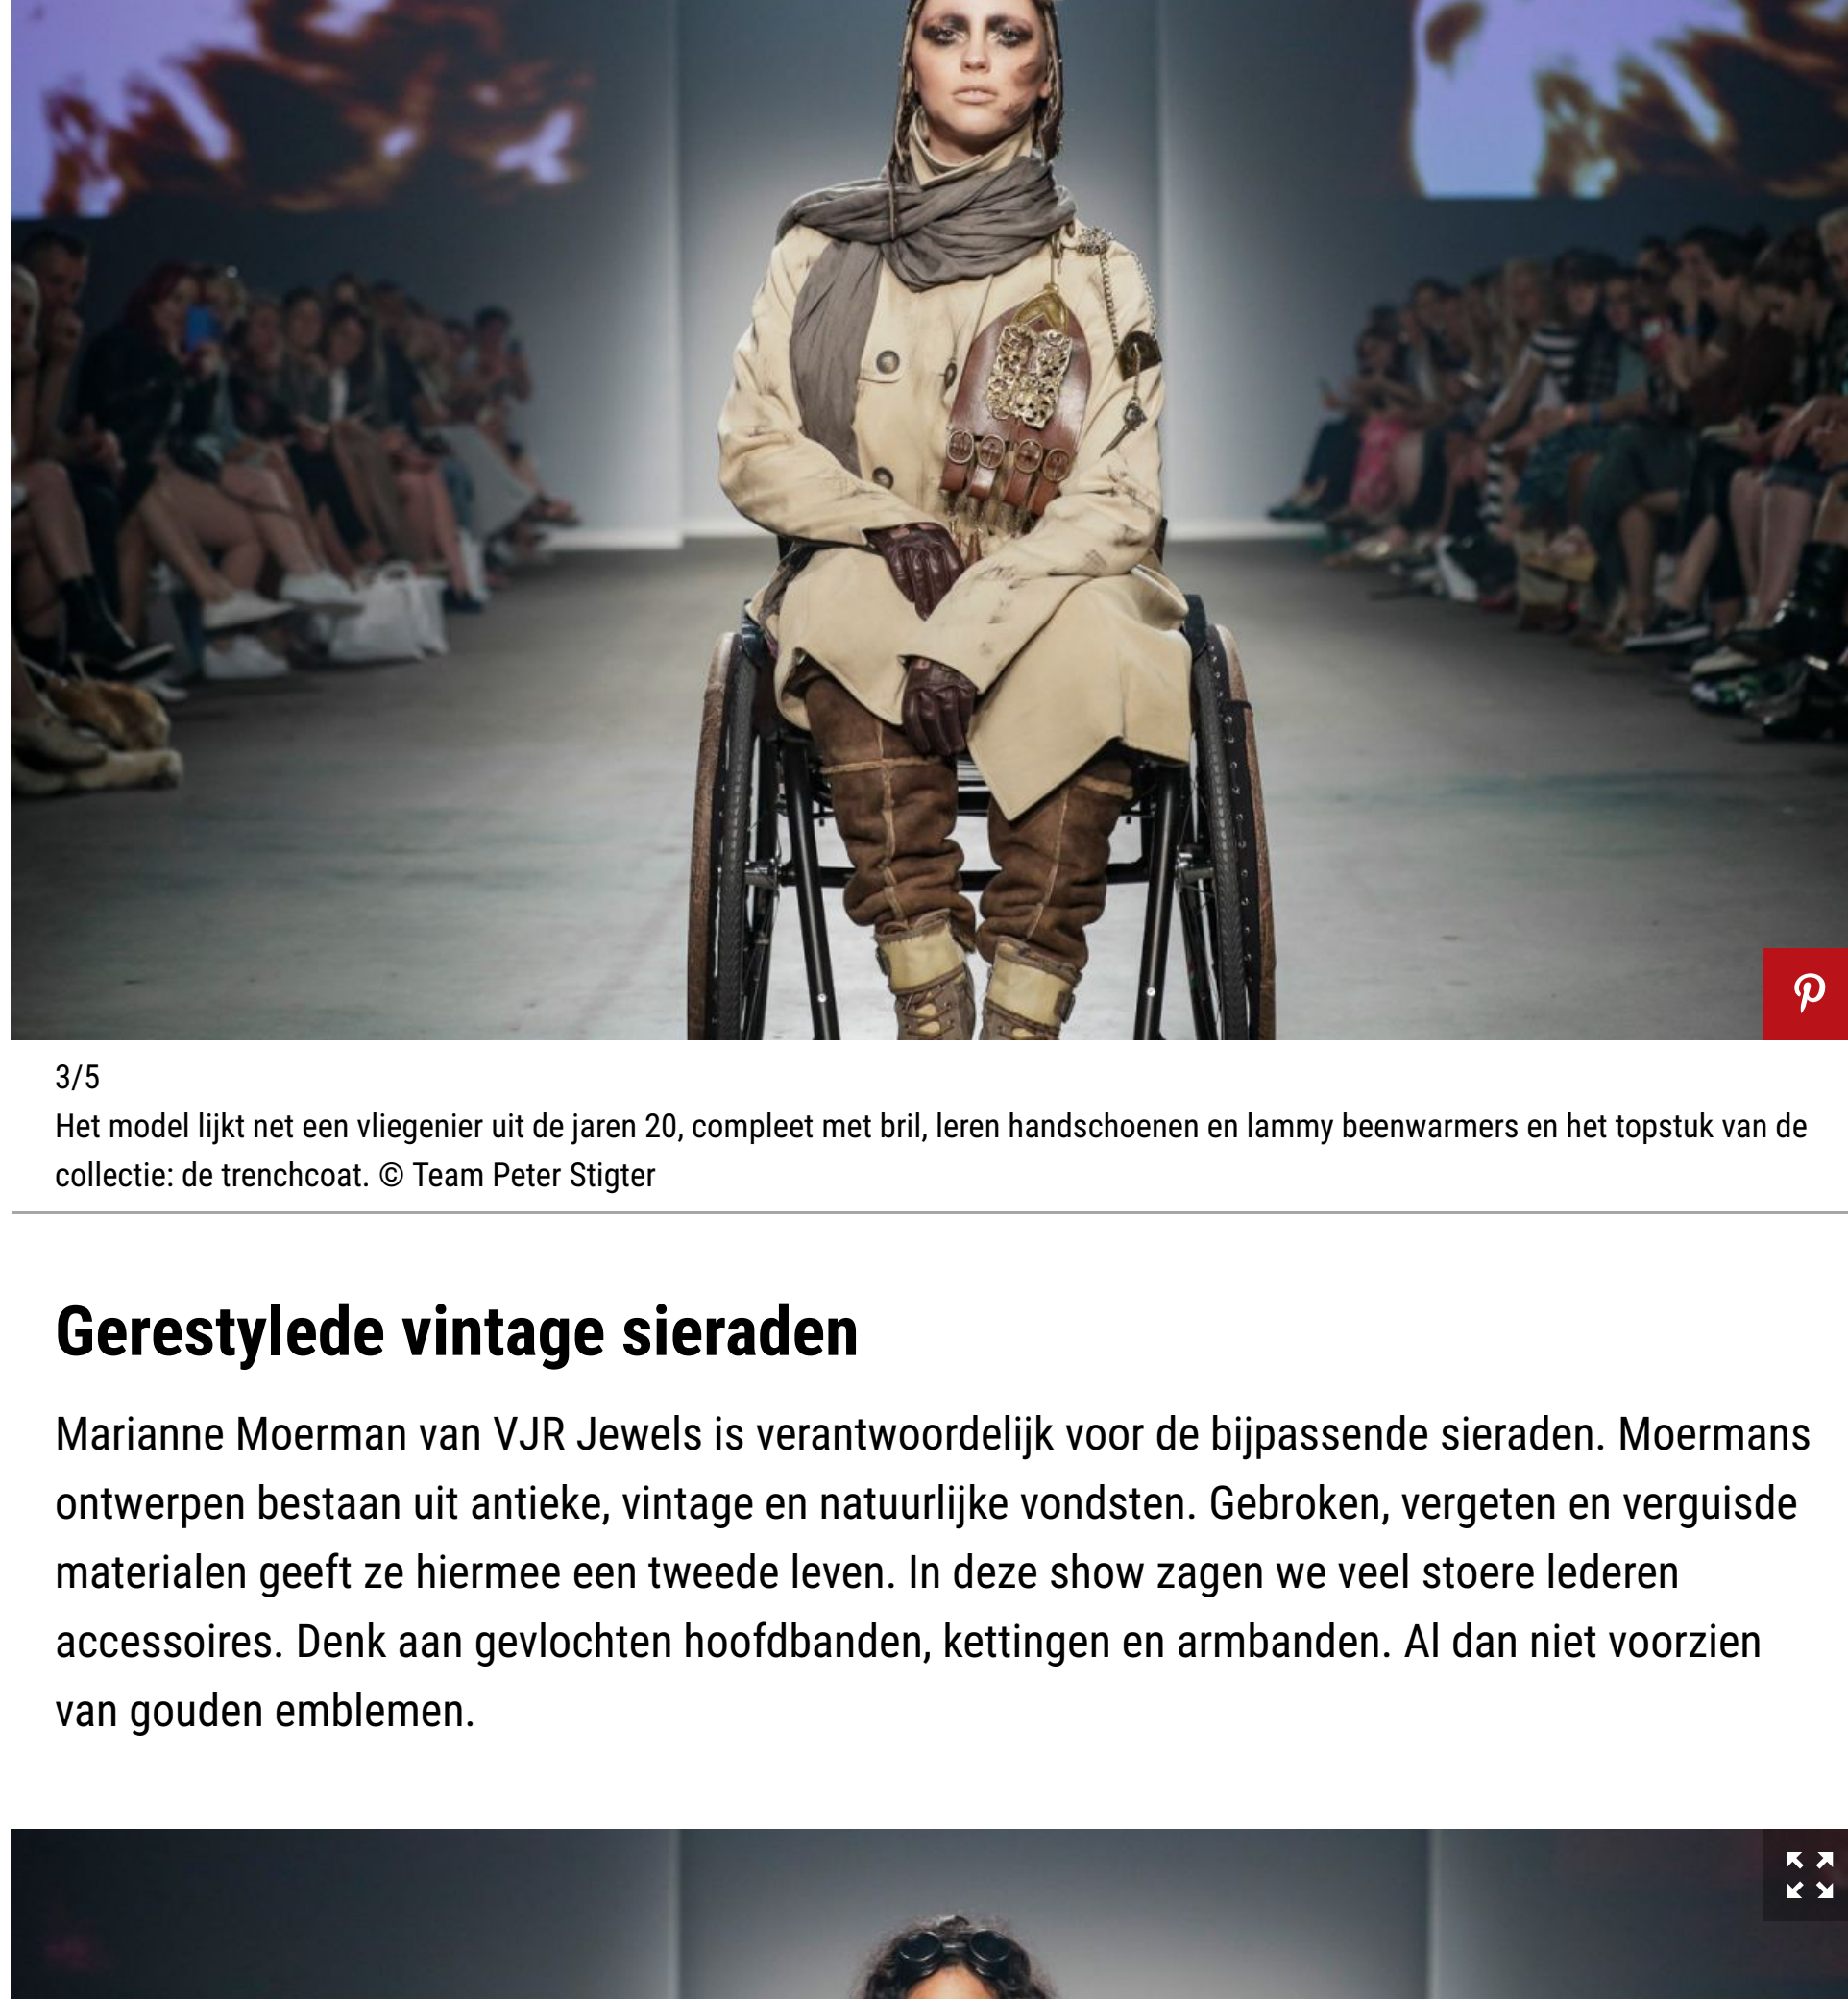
3/5

Het model lijkt net een vliegenier uit de jaren 20, compleet met bril, leren handschoenen en lammy beenwarmers en het topstuk van de collectie: de trenchcoat. © Team Peter Stigter

Gerestylede vintage sieraden

Marianne Moerman van VJR Jewels is verantwoordelijk voor de bijpassende sieraden. Moermans ontwerpen bestaan uit antieke, vintage en natuurlijke vondsten. Gebroken, vergeten en verguisde materialen geeft ze hiermee een tweede leven. In deze show zagen we veel stoere lederen accessoires. Denk aan gevlochten hoofdbanden, kettingen en armbanden. Al dan niet voorzien van gouden emblemen.